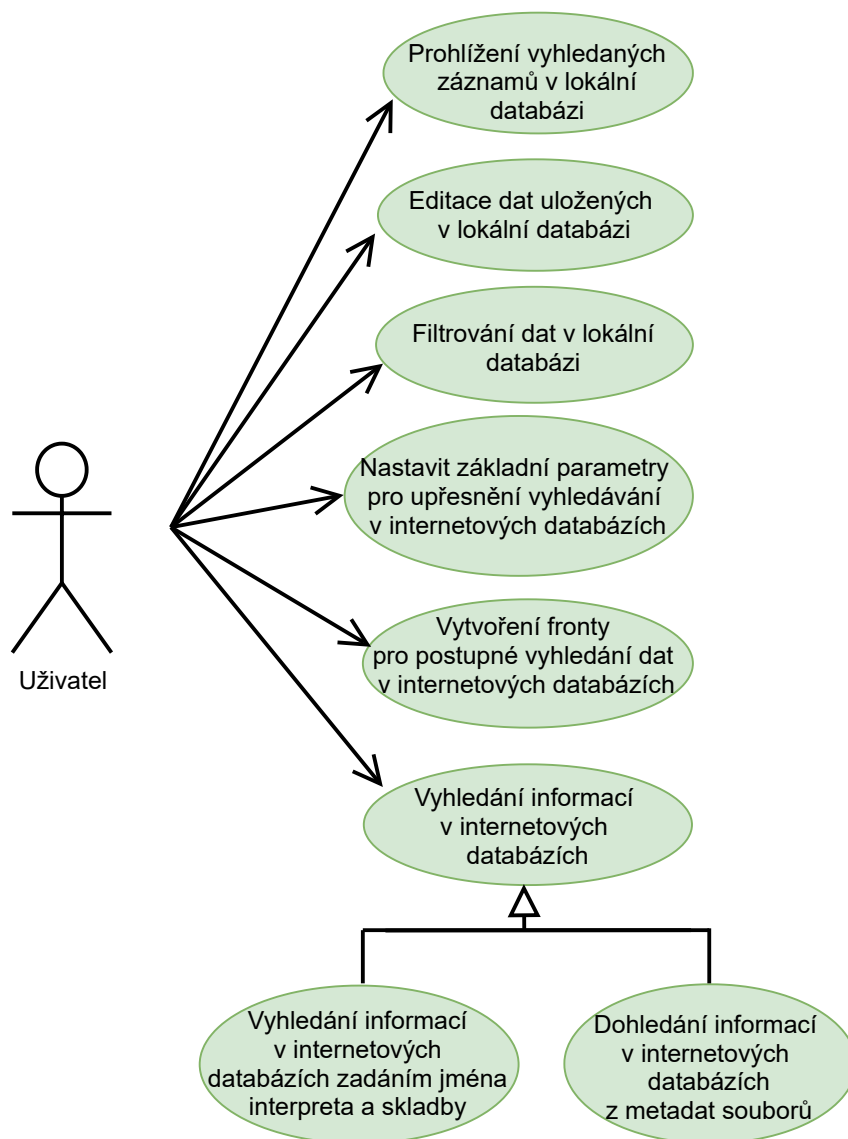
Prohlížení vyhledaných záznamů v lokální databázi

Editace dat uložených v lokální databázi

Filtrování dat v lokální databázi

Nastavit základní parametry pro upřesnění vyhledávání v internetových databázích

Vytvoření fronty pro postupné vyhledání dat v internetových databázích

Vyhledání informací v internetových databázích

Uživatel

Vyhledání informací v internetových databázích zadáním jména interpreta a skladby

Dohledání informací v internetových databázích z metadat souborů